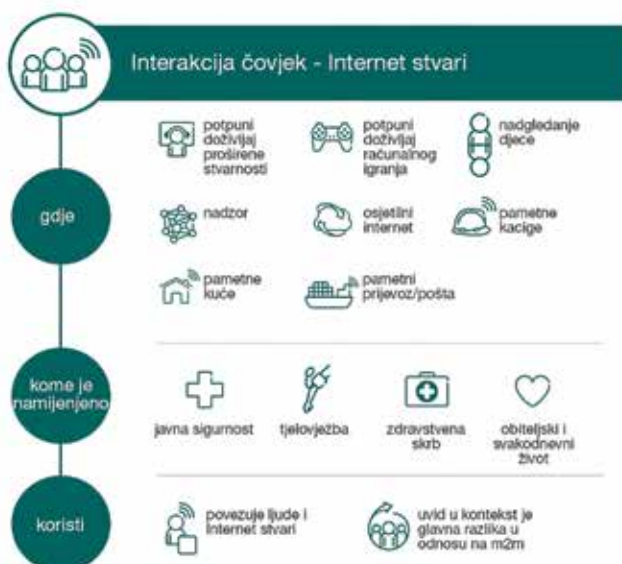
Interakcija čovjek - Internet stvari

gdje

potpuni doživljaj proširene stvarnosti

potpuni doživljaj računalnog igranja

nadgledanje djece

nadzor

osjetilni internet

pametne kacige

pametne kuće

pametni prijevoz/pošta

kome je namijenjeno

javna sigurnost

tjelovježba

zdravstvena skrb

obiteljski i svakodnevni život

koristi

povezuje ljude i Internet stvari

uvid u kontekst je glavna razlika u odnosu na m2m